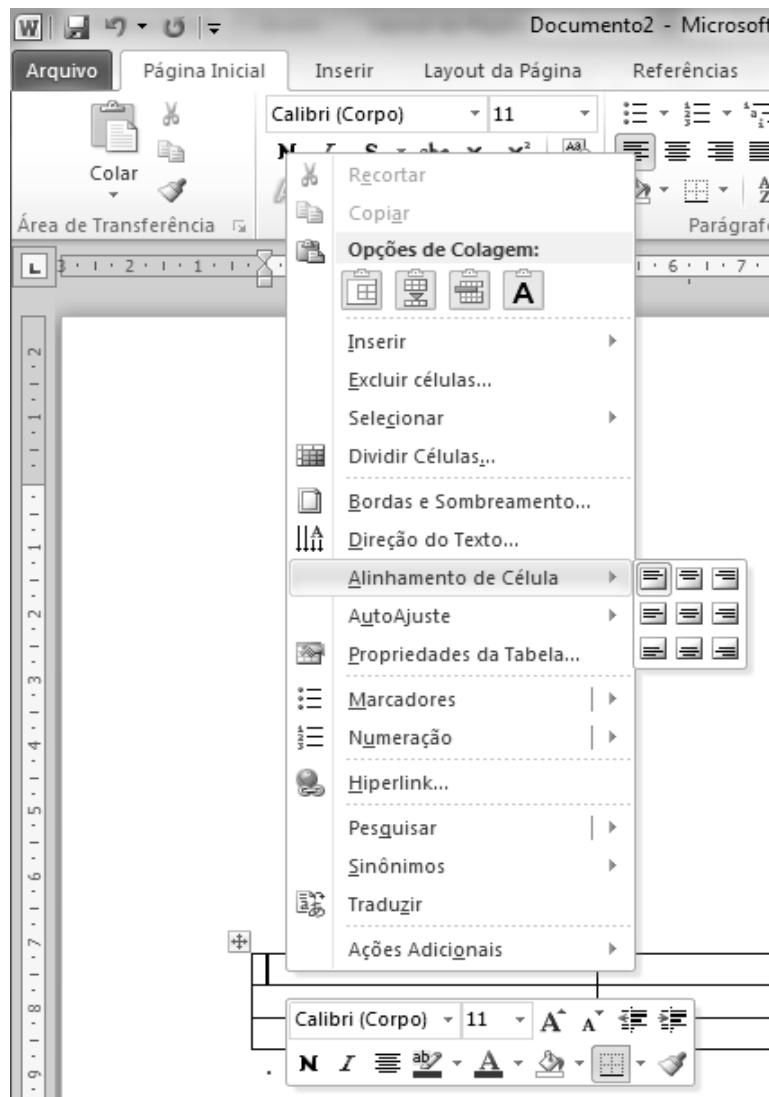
Documento2 - Microsof

Arquivo
Página Inicial
Inserir
Layout da Página
Referências

Colar
Área de Transferência

Calibri (Corpo)
11

Parágraf

Recortar
Copiar
Opções de Colagem:
A
Inserir
Excluir células...
Selecionar
Dividir Células...
Bordas e Sombreamento...
Direção do Texto...
Alinhamento de Célula
AutoAjuste
Propriedades da Tabela...
Marcadores
Numeração
Hiperlink...
Pesquisar
Sinônimos
Traduzir
Ações Adicionais

Calibri (Corpo)
11
N
I
A